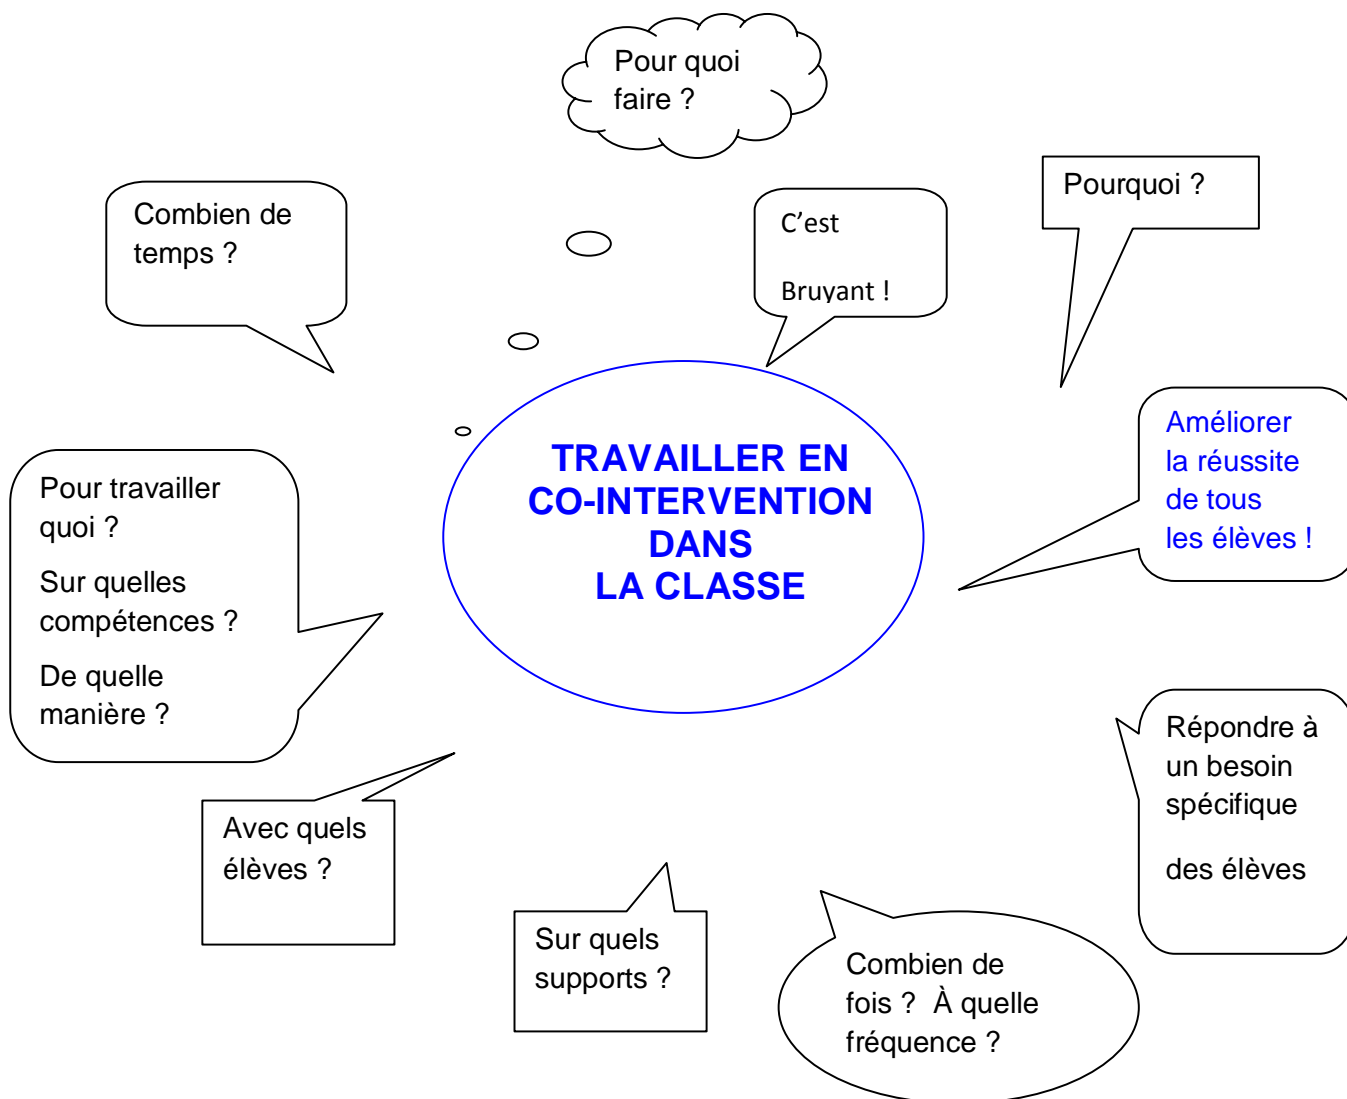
Pour quoi faire ?

Combien de temps ?

C’est

Bruyant !

Pourquoi ?

TRAVAILLER EN CO-INTERVENTION DANS LA CLASSE

Améliorer la réussite de tous les élèves !

Pour travailler quoi ?

Sur quelles compétences ?

De quelle manière ?

Répondre à un besoin spécifique

des élèves

Avec quels élèves ?

Sur quels supports ?

Combien de fois ? À quelle fréquence ?